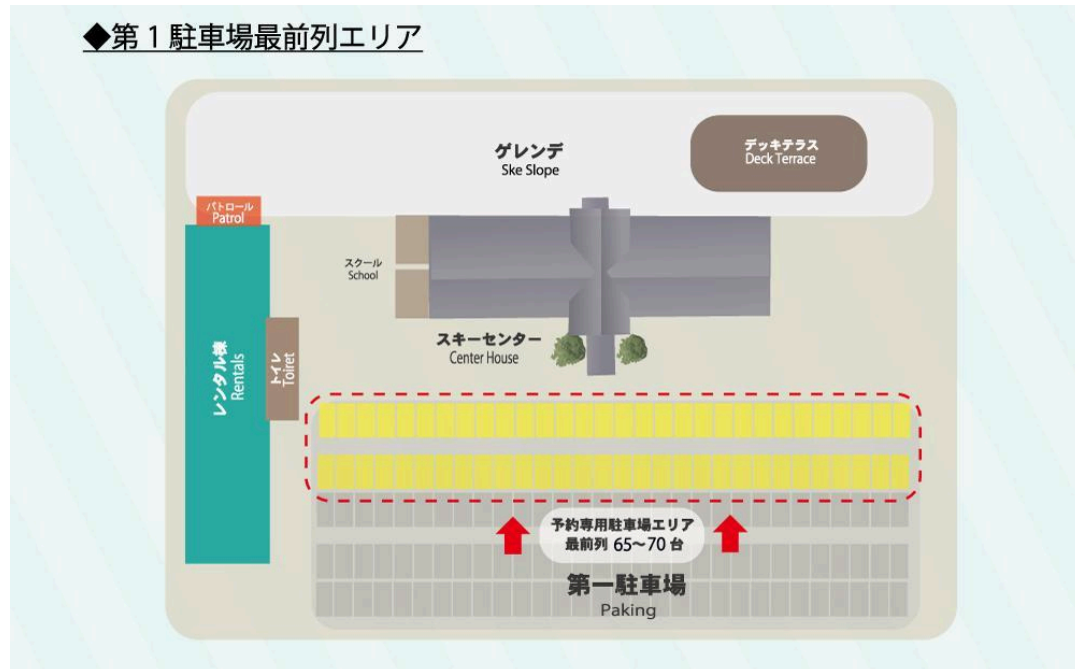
◆第１駐車場最前列エリア

ゲレンデ
Ske Slope

デッキテラス
Deck Terrace

パトロール
Patrol

スクール
School

スキーセンター
Center House

レンタル棟
Rentals

トイレ
Toiret

予約専用駐車場エリア
最前列 65～70 台

第一駐車場
Paking